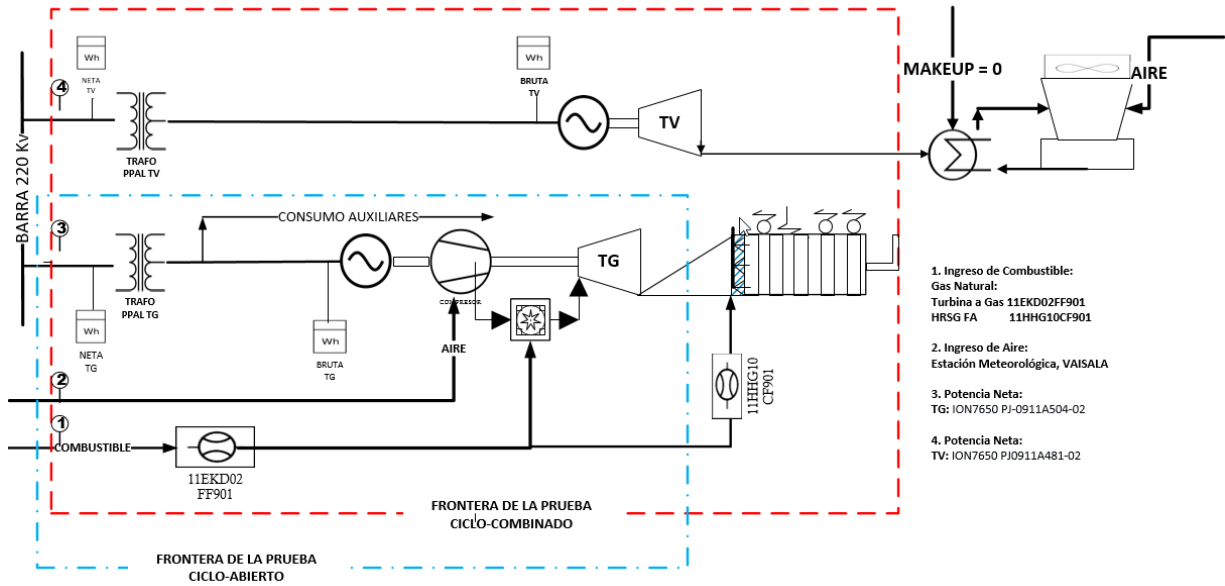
Wh
NETA
TV

Wh
BRUTA
TV

MAKEUP = 0

AIRE

4

BARRA 220 Kv

TRAFO
PPAL TV

TV

3

CONSUMO AUXILIARES

TG

TRAFO
PPAL TG

COMPRESOR

Wh
NETA
TG

Wh
BRUTA
TG

AIRE

2

1

COMBUSTIBLE

11EKD02
FF901

11HHG10
CF901

1. Ingreso de Combustible:
Gas Natural:
Turbina a Gas 11EKD02FF901
HRSG FA 11HHG10CF901

2. Ingreso de Aire:
Estación Meteorológica, VAISALA

3. Potencia Neta:
TG: ION7650 PJ-0911A504-02

4. Potencia Neta:
TV: ION7650 PJ0911A481-02

FRONTERA DE LA PRUEBA
CICLO-COMBINADO

FRONTERA DE LA PRUEBA
CICLO-ABIERTO